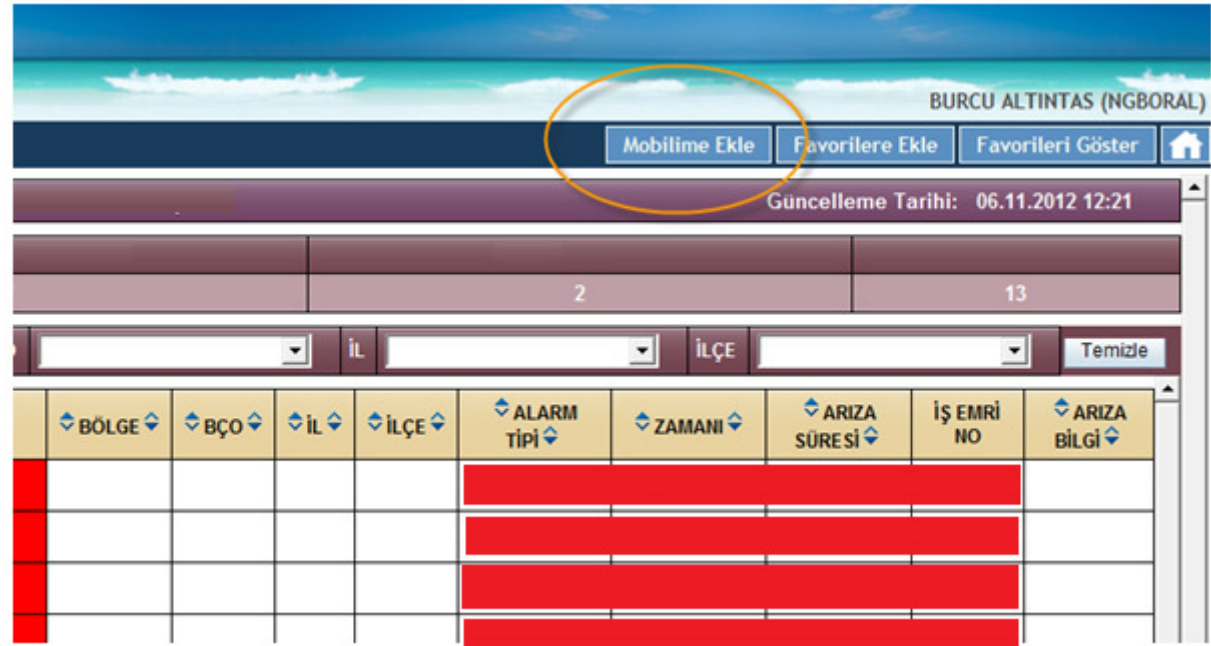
BURCU ALTINTAS (NGBORAL)

Mobilime Ekle | Favorilere Ekle | Favorileri Göster

Güncelleme Tarihi: 06.11.2012 12:21

| | 2 | 13 |
|---|---|---|

İL İLÇE Temizle

| | BÖLGE | BÇO | İL | İLÇE | ALARM TİPİ | ZAMANI | ARIZA SÜRESİ | İŞ EMRİ NO | ARIZA BİLGİ |
|---|---|---|---|---|---|---|---|---|---|
| | | | | | | | | | |
| | | | | | | | | | |
| | | | | | | | | | |
| | | | | | | | | | |